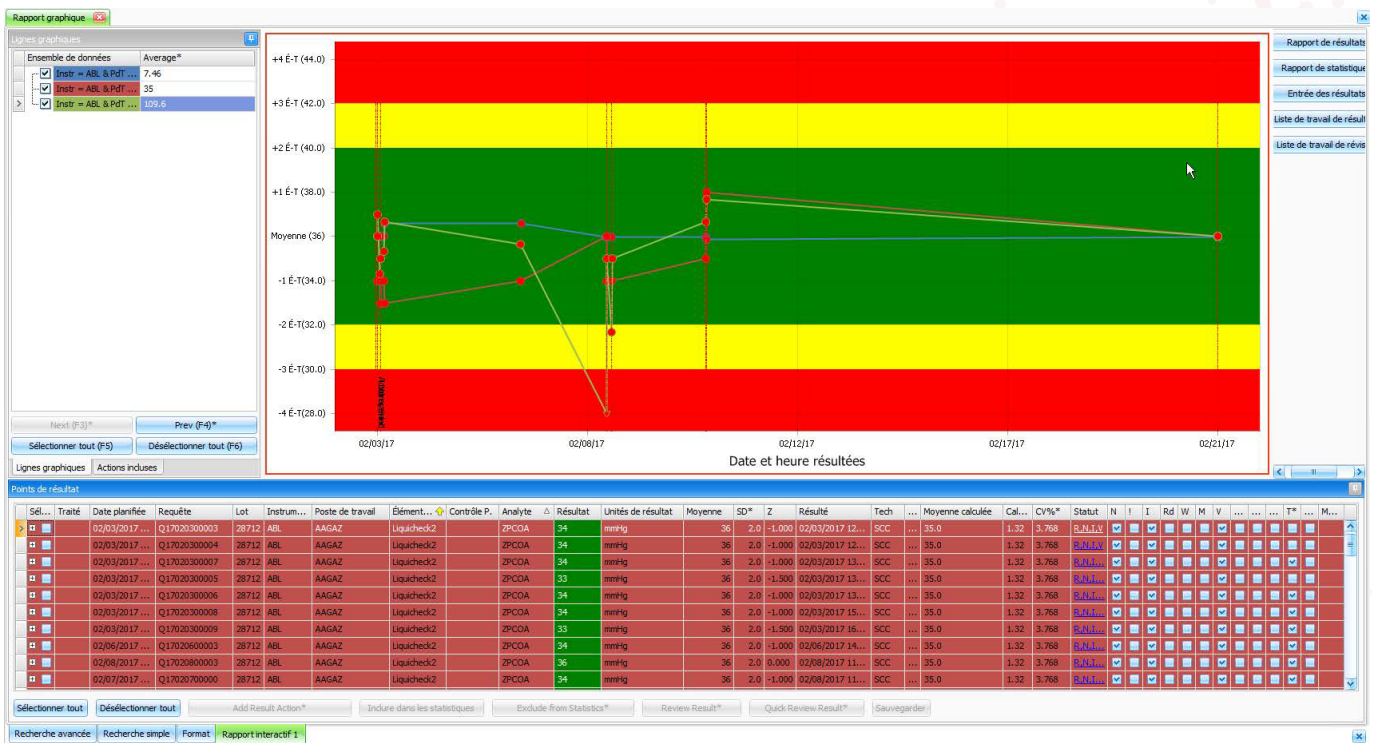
Rapport graphique

Lignes graphiques

| Ensemble de données | Average* |
|---|---|
| Instr = ABL & PdT ... | 7.46 |
| Instr = ABL & PdT ... | 35 |
| Instr = ABL & PdT ... | 109.6 |

Next (F3)* Prev (F4)*
Sélectionner tout (F5) Désélectionner tout (F6)
Lignes graphiques Actions incluses

+4 É-T (44.0)
+3 É-T (42.0)
+2 É-T (40.0)
+1 É-T (38.0)
Moyenne (36)
-1 É-T(34.0)
-2 É-T(32.0)
-3 É-T(30.0)
-4 É-T(28.0)

02/03/17 02/08/17 02/12/17 02/17/17 02/21/17
Date et heure résultées

Rapport de résultats
Rapport de statistique
Entrée des résultats
Liste de travail de résult
Liste de travail de révis

Points de résultat

| Sél... | Traité | Date planifiée | Requête | Lot | Instrum... | Poste de travail | Élément... | Contrôle P. | Analyte | Résultat | Unités de résultat | Moyenne | SD* | Z | Résulté | Tech | ... | Moyenne calculée | Cal... | CV%* | Statut | N | ! | I | Rd | W | M | V | ... | ... | ... | T* | ... | M... |
|---|---|---|---|---|---|---|---|---|---|---|---|---|---|---|---|---|---|---|---|---|---|---|---|---|---|---|---|---|---|---|---|---|---|---|
| | | 02/03/2017 ... | Q17020300003 | 28712 | ABL | AAGAZ | Liquicheck2 | | ZPCOA | 34 | mmHg | 36 | 2.0 | -1.000 | 02/03/2017 12... | SCC | | 35.0 | 1.32 | 3.768 | R,N,I,V | | | | | | | | | | | | | |
| | | 02/03/2017 ... | Q17020300004 | 28712 | ABL | AAGAZ | Liquicheck2 | | ZPCOA | 34 | mmHg | 36 | 2.0 | -1.000 | 02/03/2017 12... | SCC | | 35.0 | 1.32 | 3.768 | R,N,I,V | | | | | | | | | | | | | |
| | | 02/03/2017 ... | Q17020300007 | 28712 | ABL | AAGAZ | Liquicheck2 | | ZPCOA | 34 | mmHg | 36 | 2.0 | -1.000 | 02/03/2017 13... | SCC | | 35.0 | 1.32 | 3.768 | R,N,I... | | | | | | | | | | | | | |
| | | 02/03/2017 ... | Q17020300005 | 28712 | ABL | AAGAZ | Liquicheck2 | | ZPCOA | 33 | mmHg | 36 | 2.0 | -1.500 | 02/03/2017 13... | SCC | | 35.0 | 1.32 | 3.768 | R,N,I... | | | | | | | | | | | | | |
| | | 02/03/2017 ... | Q17020300006 | 28712 | ABL | AAGAZ | Liquicheck2 | | ZPCOA | 34 | mmHg | 36 | 2.0 | -1.000 | 02/03/2017 13... | SCC | | 35.0 | 1.32 | 3.768 | R,N,I... | | | | | | | | | | | | | |
| | | 02/03/2017 ... | Q17020300008 | 28712 | ABL | AAGAZ | Liquicheck2 | | ZPCOA | 34 | mmHg | 36 | 2.0 | -1.000 | 02/03/2017 15... | SCC | | 35.0 | 1.32 | 3.768 | R,N,I... | | | | | | | | | | | | | |
| | | 02/03/2017 ... | Q17020300009 | 28712 | ABL | AAGAZ | Liquicheck2 | | ZPCOA | 33 | mmHg | 36 | 2.0 | -1.500 | 02/03/2017 16... | SCC | | 35.0 | 1.32 | 3.768 | R,N,I... | | | | | | | | | | | | | |
| | | 02/06/2017 ... | Q17020600003 | 28712 | ABL | AAGAZ | Liquicheck2 | | ZPCOA | 34 | mmHg | 36 | 2.0 | -1.000 | 02/06/2017 14... | SCC | | 35.0 | 1.32 | 3.768 | R,N,I... | | | | | | | | | | | | | |
| | | 02/08/2017 ... | Q17020800003 | 28712 | ABL | AAGAZ | Liquicheck2 | | ZPCOA | 36 | mmHg | 36 | 2.0 | 0.000 | 02/08/2017 11... | SCC | | 35.0 | 1.32 | 3.768 | R,N,I... | | | | | | | | | | | | | |
| | | 02/07/2017 ... | Q17020700000 | 28712 | ABL | AAGAZ | Liquicheck2 | | ZPCOA | 34 | mmHg | 36 | 2.0 | -1.000 | 02/08/2017 11... | SCC | | 35.0 | 1.32 | 3.768 | R,N,I... | | | | | | | | | | | | | |

Sélectionner tout Désélectionner tout Add Result Action* Inclure dans les statistiques Exclude from Statistics* Review Result* Quick Review Result* Sauvegarder

Recherche avancée Recherche simple Format Rapport interactif 1